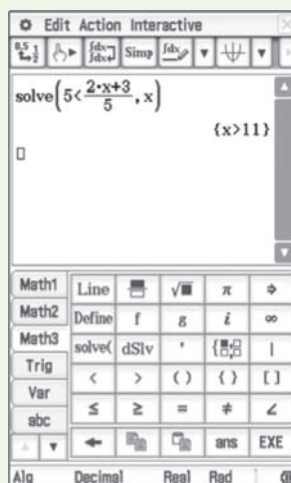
Edit Action Interactive

Simp

solve$\left(5<\frac{2\cdot x+3}{5}, x\right)$

$\{x>11\}$

| Math1 | Line | | √■ | π | ⇒ |
|---|---|---|---|---|---|
| Math2 | Define | f | g | i | ∞ |
| Math3 | solve( | dSlv | ' | | \| |
| Trig | < | > | ( ) | { } | [ ] |
| Var | ≤ | ≥ | = | ≠ | ∠ |
| abc | ← | | | ans | EXE |

Alg Decimal Real Rad